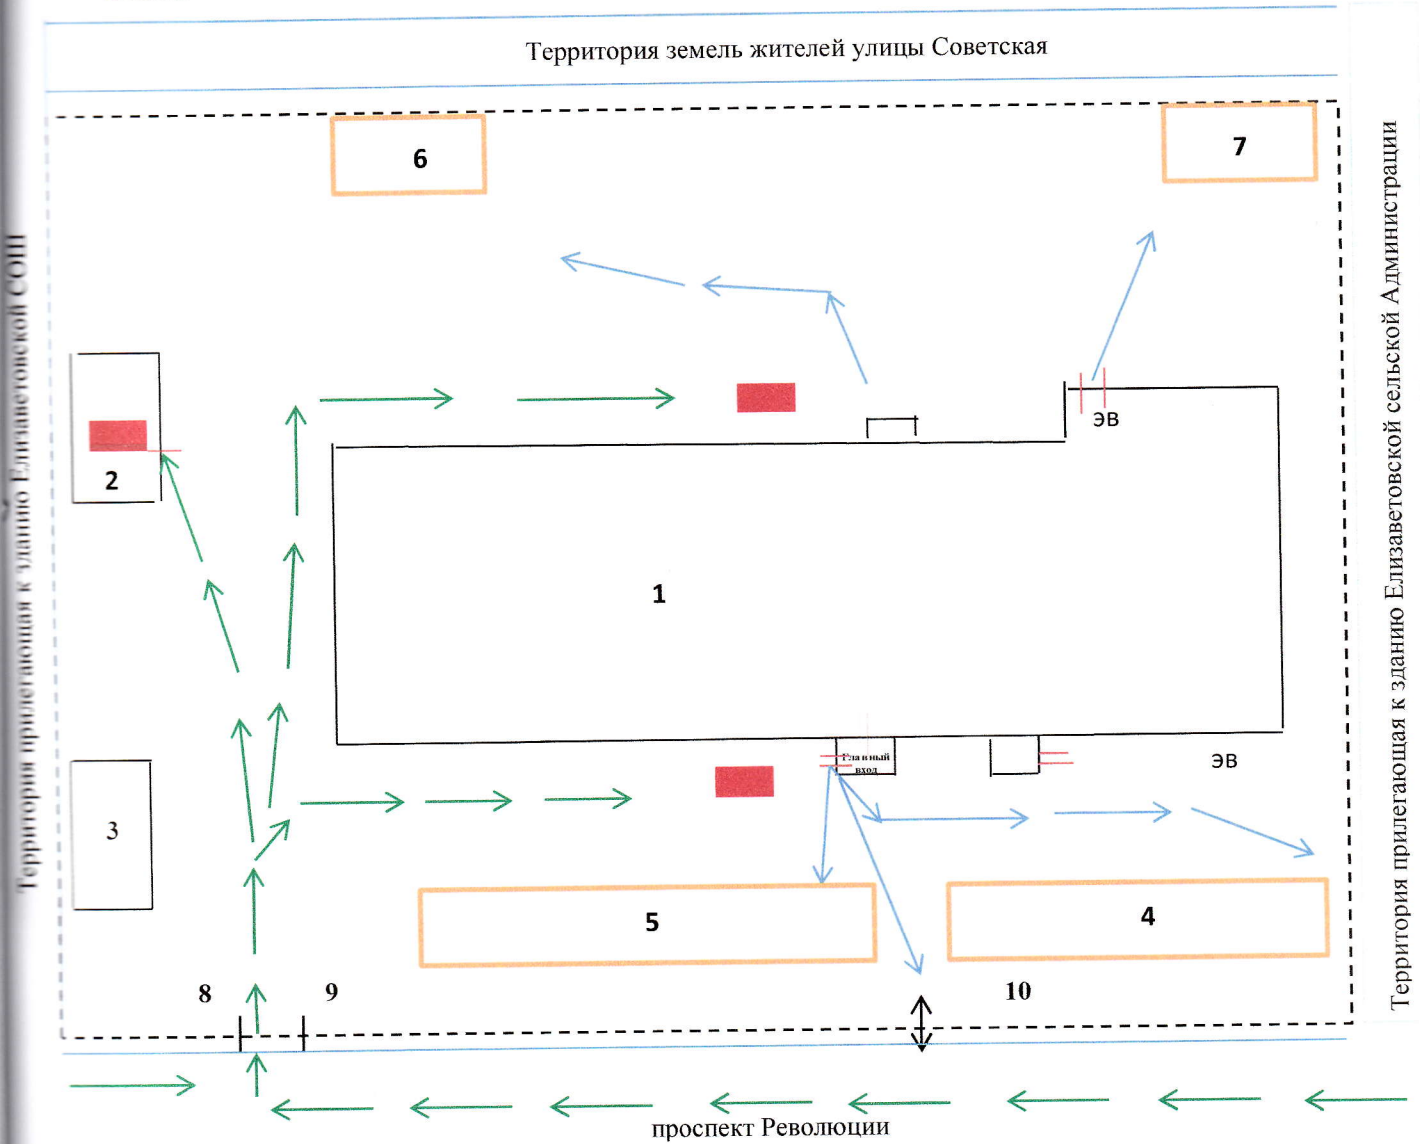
Территория земель жителей улицы Советская

Территория прилегающая к зданию Елизаветовской СОШ

Территория прилегающая к зданию Елизаветовской сельской Администрации

6

7

2

ЭВ

1

3

Главный вход

ЭВ

5

4

8

9

10

проспект Революции